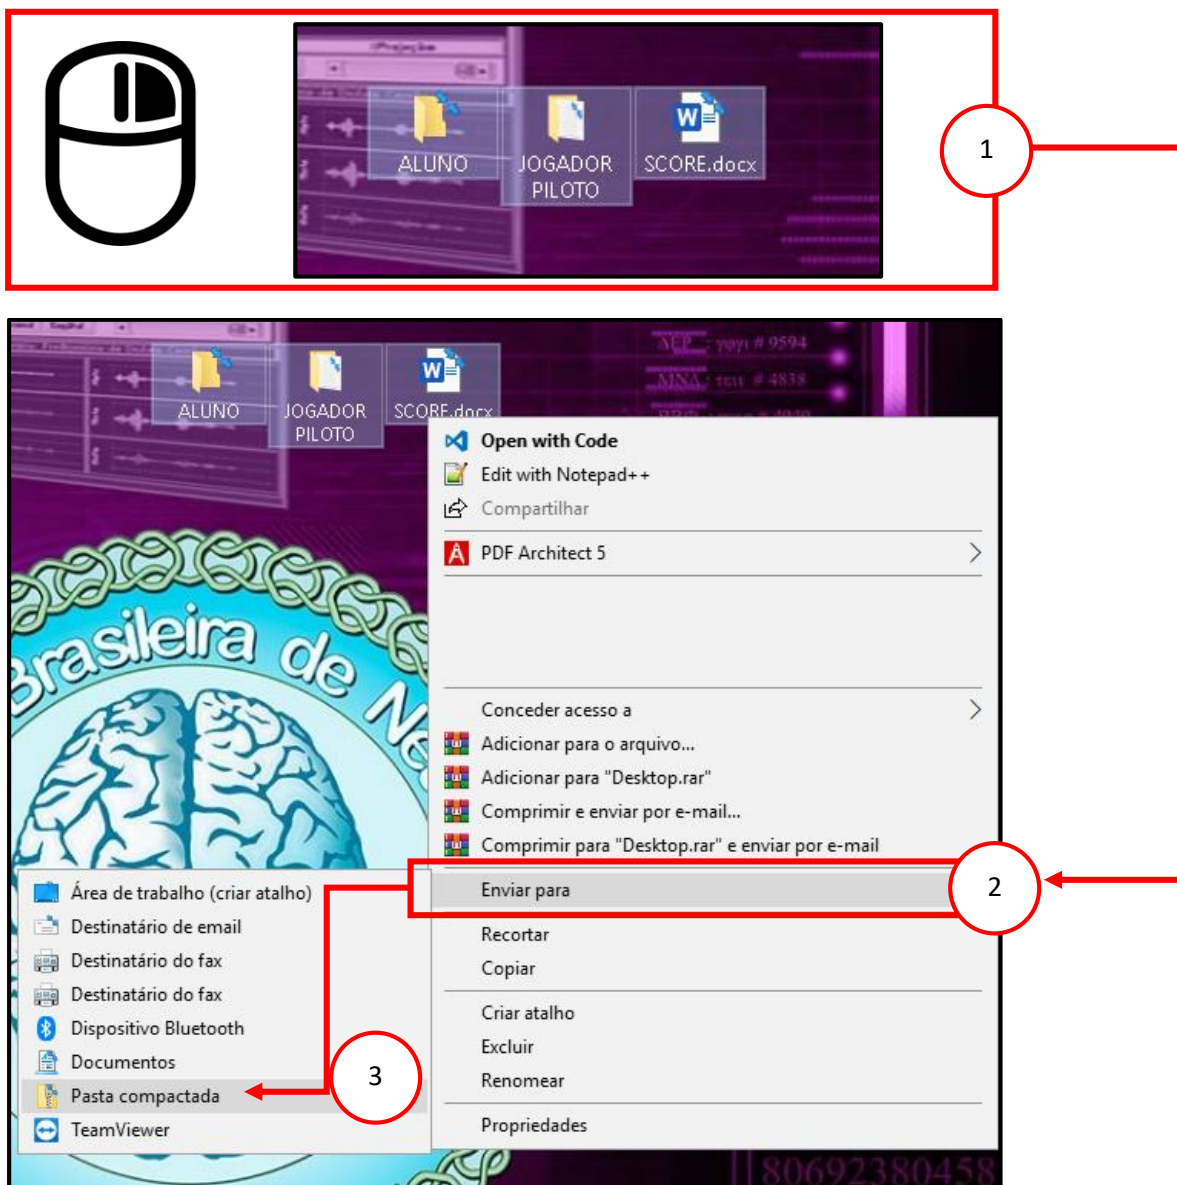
ALUNO
JOGADOR PILOTO
SCORE.docx
1

ALUNO
JOGADOR PILOTO
SCORE.docx
Brasileira de Ne
Open with Code
Edit with Notepad++
Compartilhar
PDF Architect 5
Conceder acesso a
Adicionar para o arquivo...
Adicionar para "Desktop.rar"
Comprimir e enviar por e-mail...
Comprimir para "Desktop.rar" e enviar por e-mail
Enviar para
2
Recortar
Copiar
Criar atalho
Excluir
Renomear
Propriedades
Área de trabalho (criar atalho)
Destinatário de email
Destinatário do fax
Destinatário do fax
Dispositivo Bluetooth
Documentos
Pasta compactada
3
TeamViewer
80692380458